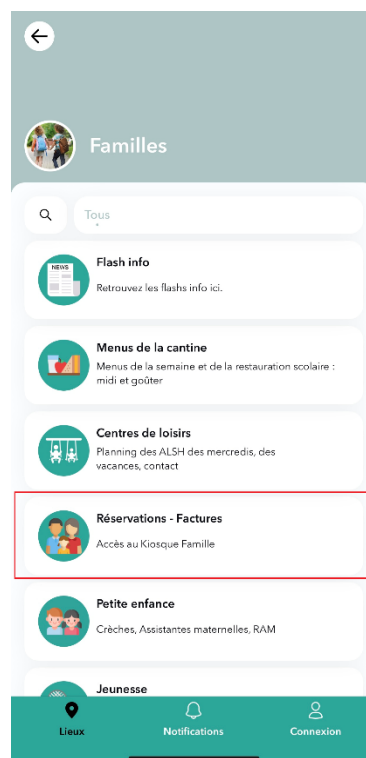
Familles

Tous

NEWS

Flash info

Retrouvez les flashs info ici.

Menus de la cantine

Menus de la semaine et de la restauration scolaire : midi et goûter

Centres de loisirs

Planning des ALSH des mercredis, des vacances, contact

Réservations - Factures

Accès au Kiosque Famille

Petite enfance

Crèches, Assistantes maternelles, RAM

Jeunesse

Lieux

Notifications

Connexion